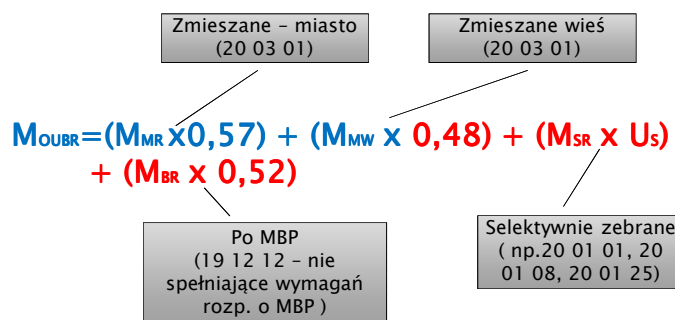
Zmieszane – miasto
(20 03 01)

Zmieszane wieś
(20 03 01)

$M_{OUBR}=(M_{MR} x 0,57) + (M_{MW} x 0,48) + (M_{SR} x U_{S}) + (M_{BR} x 0,52)$

Po MBP
(19 12 12 – nie spełniające wymagań rozp. o MBP )

Selektywnie zebrane
( np.20 01 01, 20 01 08, 20 01 25)